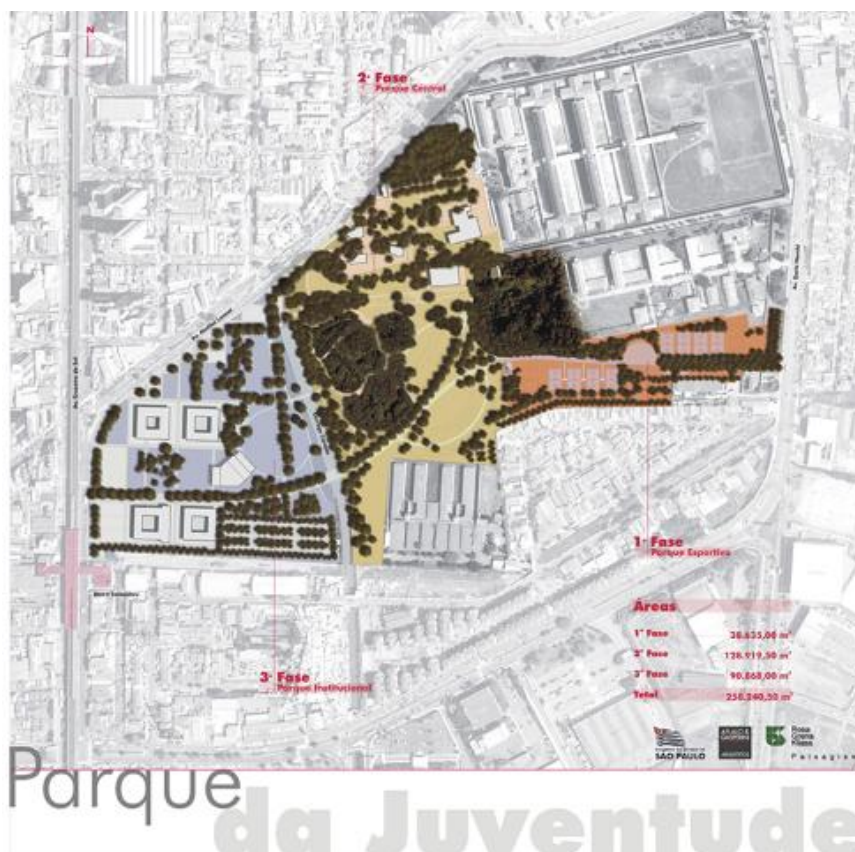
N

2ª Fase
Parque Central

Av. Cruzeiro do Sul

Av. Zaki Narchi

1ª Fase
Parque Esportivo

3ª Fase
Parque Institucional

Metrô Carandiru

Áreas

| | |
|---|---|
| 1ª Fase | 38.635,00 m² |
| 2ª Fase | 120.919,50 m² |
| 3ª Fase | 90.868,00 m² |
| Total | 250.340,50 m² |

SÃO PAULO

Rosa Grena Kliass
Paisagismo

Parque
da Juventude